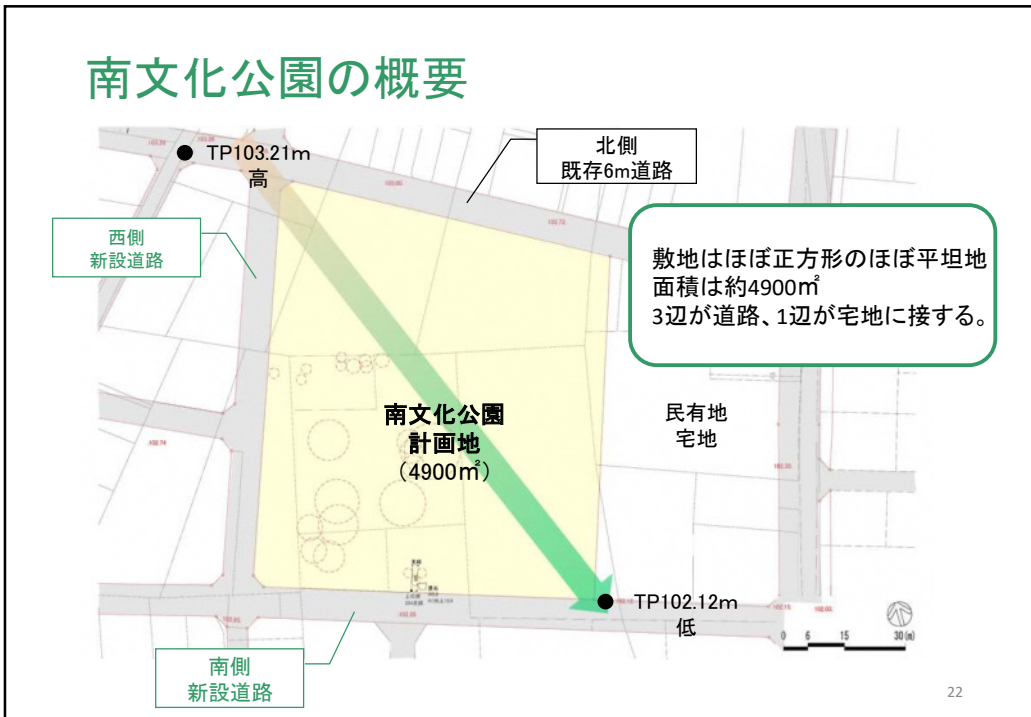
南文化公園の概要

TP103.21m
高

北側
既存6m道路

西側
新設道路

敷地はほぼ正方形のほぼ平坦地
面積は約4900㎡
3辺が道路、1辺が宅地に接する。

南文化公園
計画地
（4900㎡）

民有地
宅地

TP102.12m
低

南側
新設道路

0 6 15 30 (m)

22